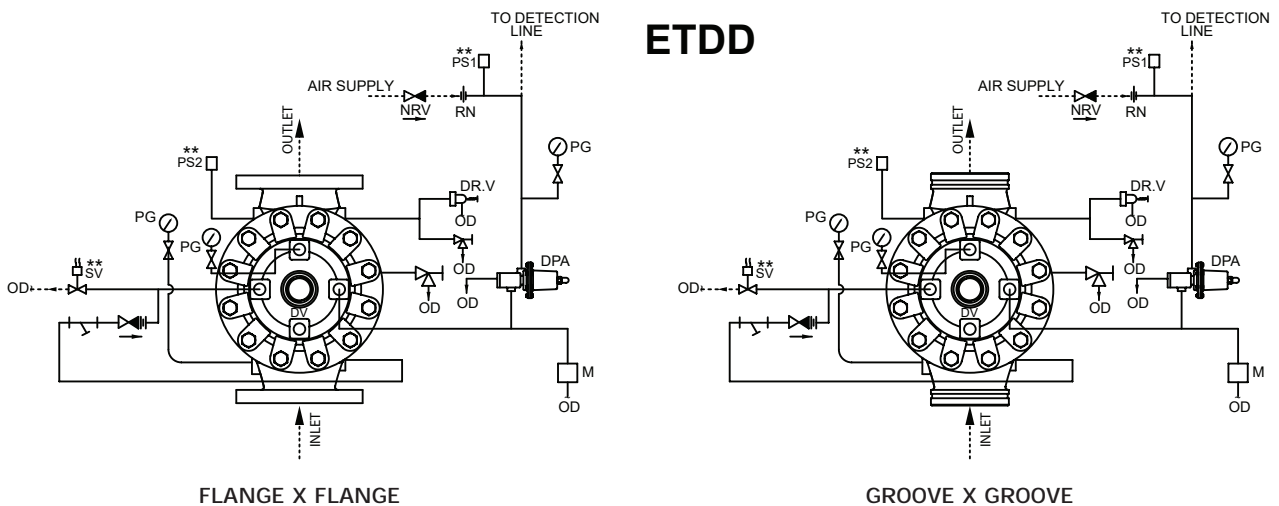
ETDD

TO DETECTION LINE
**
PS1
AIR SUPPLY
NRV
RN
OUTLET
**
PS2
PG
DR.V
OD
PG
PG
OD
**
SV
OD
DPA
OD
OD
DV
M
OD
INLET

FLANGE X FLANGE

TO DETECTION LINE
**
PS1
AIR SUPPLY
NRV
RN
OUTLET
**
PS2
PG
DR.V
OD
PG
PG
OD
**
SV
OD
DPA
OD
OD
DV
M
OD
INLET

GROOVE X GROOVE